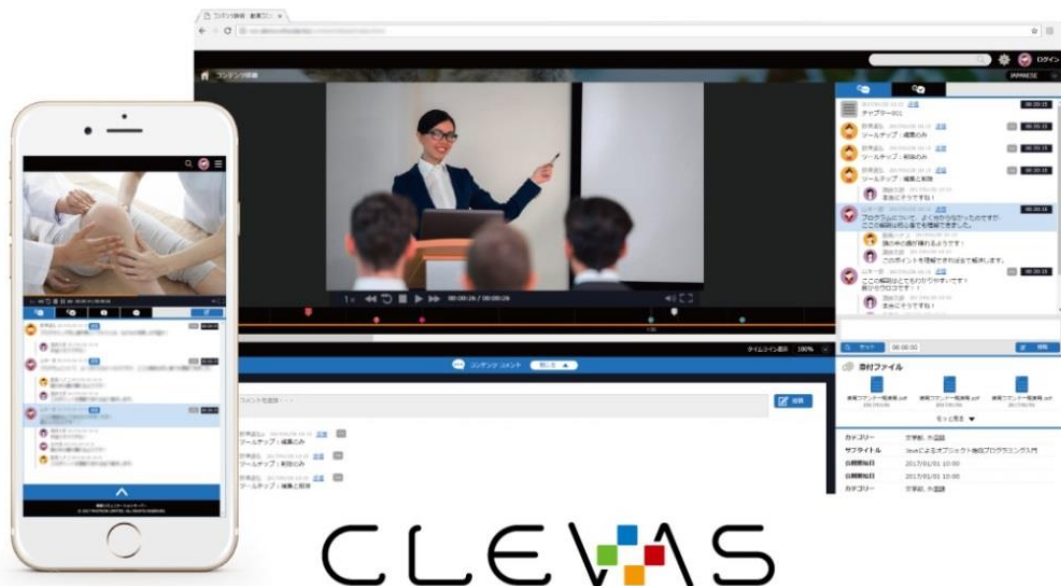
コンテンツ詳細

ログイン

JAPANESE

00:00:24 / 00:00:24

チャプター001

ツールチップ：編集のみ

ツールチップ：削除のみ

ツールチップ：編集と削除

本当にそうですね！

プログラムについて、よく分からなかったのですが、ここの解説は初心者でも理解できました。

他の本の説明で解るようです！

このポイントを理解できれば全て解決します。

ここの解説はとてもわかりやすいです！

本当にそうですね！

タイムライン表示 100%

コンテンツ コメント

投稿

ツールチップ：編集のみ

ツールチップ：削除のみ

ツールチップ：編集と削除

00:00:00

投稿

添付ファイル

もっと見る

カテゴリー 文学部, 外国語

サブタイトル JavaによるオブジェクトNo指向プログラミング入門

公開開始日 2017/01/01 10:00

公開終了日 2017/01/01 10:00

カテゴリー 文学部, 外国語

CLEVAS